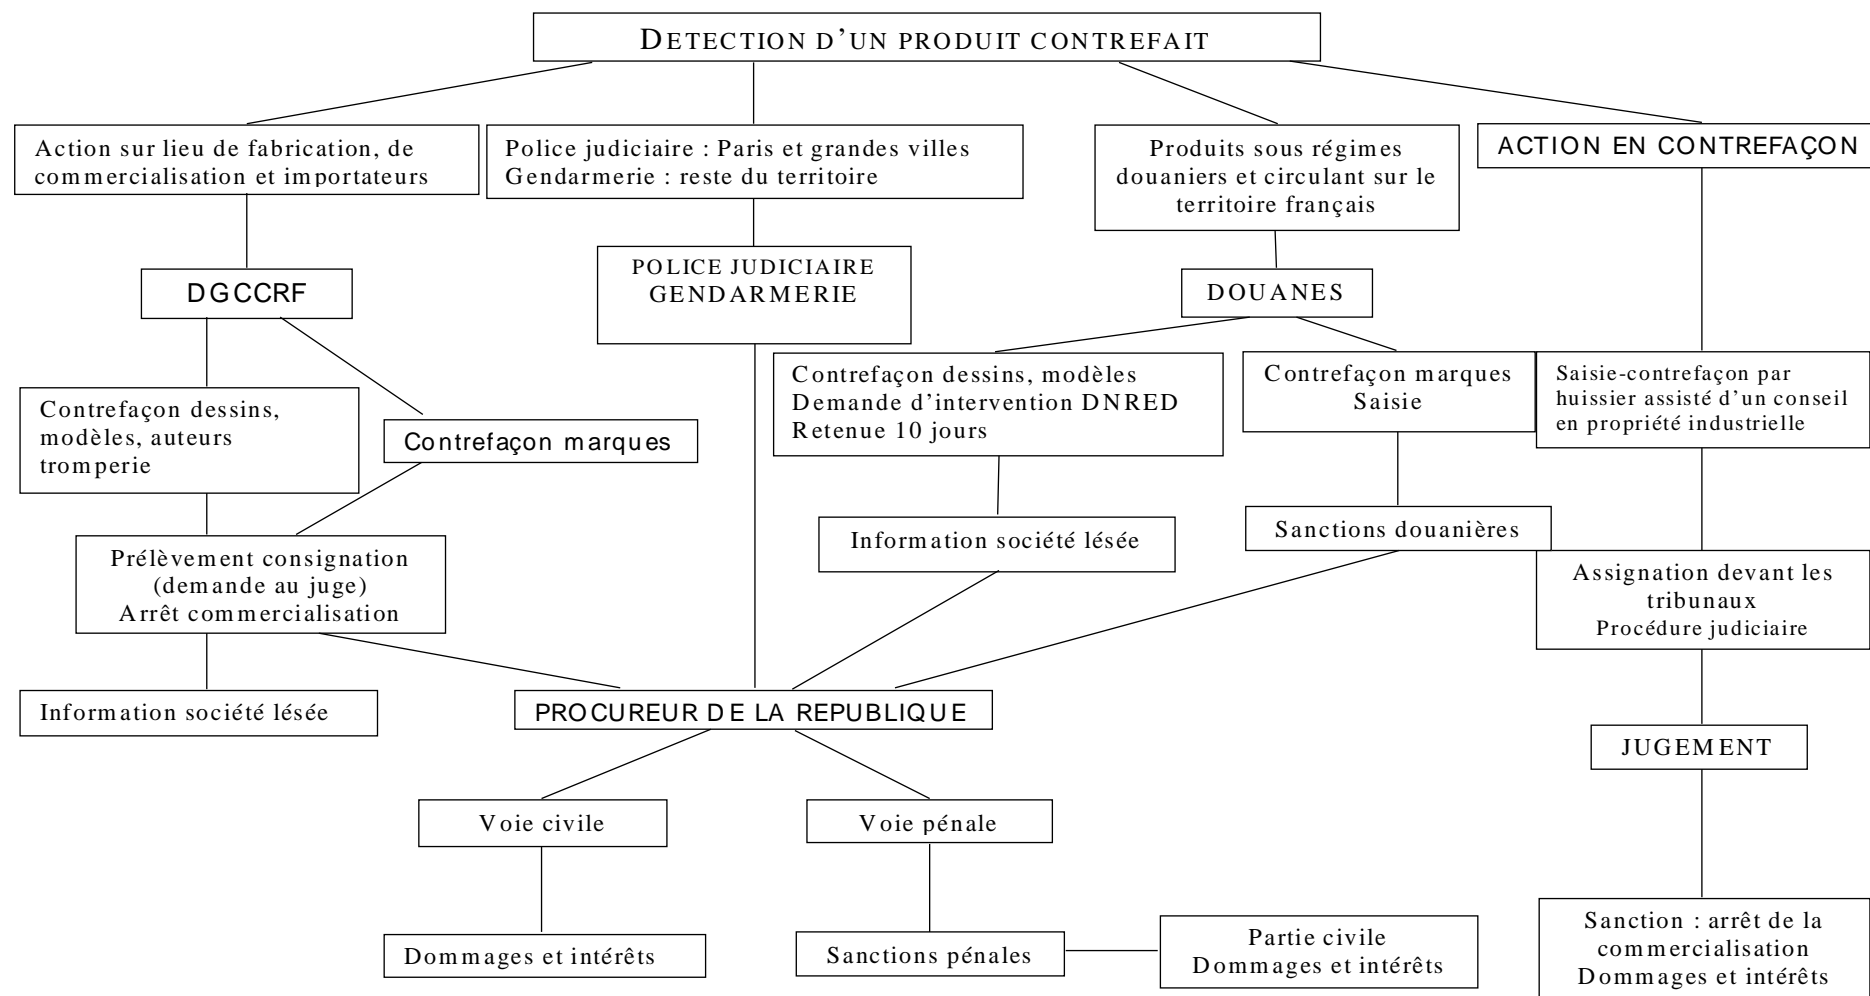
DETECTION D'UN PRODUIT CONTREFAIT

Action sur lieu de fabrication, de commercialisation et importateurs

Police judiciaire : Paris et grandes villes
Gendarmerie : reste du territoire

Produits sous régimes douaniers et circulant sur le territoire français

ACTION EN CONTREFAÇON

DGCCRF

POLICE JUDICIAIRE
GENDARMERIE

DOUANES

Contrefaçon dessins, modèles, auteurs tromperie

Contrefaçon marques

Contrefaçon dessins, modèles
Demande d'intervention DNRED
Retenue 10 jours

Contrefaçon marques
Saisie

Saisie-contrefaçon par huissier assisté d'un conseil en propriété industrielle

Information société lésée

Sanctions douanières

Prélèvement consignation
(demande au juge)
Arrêt commercialisation

Assignation devant les tribunaux
Procédure judiciaire

Information société lésée

PROCUREUR DE LA REPUBLIQUE

JUGEMENT

Voie civile

Voie pénale

Dommages et intérêts

Sanctions pénales

Partie civile
Dommages et intérêts

Sanction : arrêt de la commercialisation
Dommages et intérêts